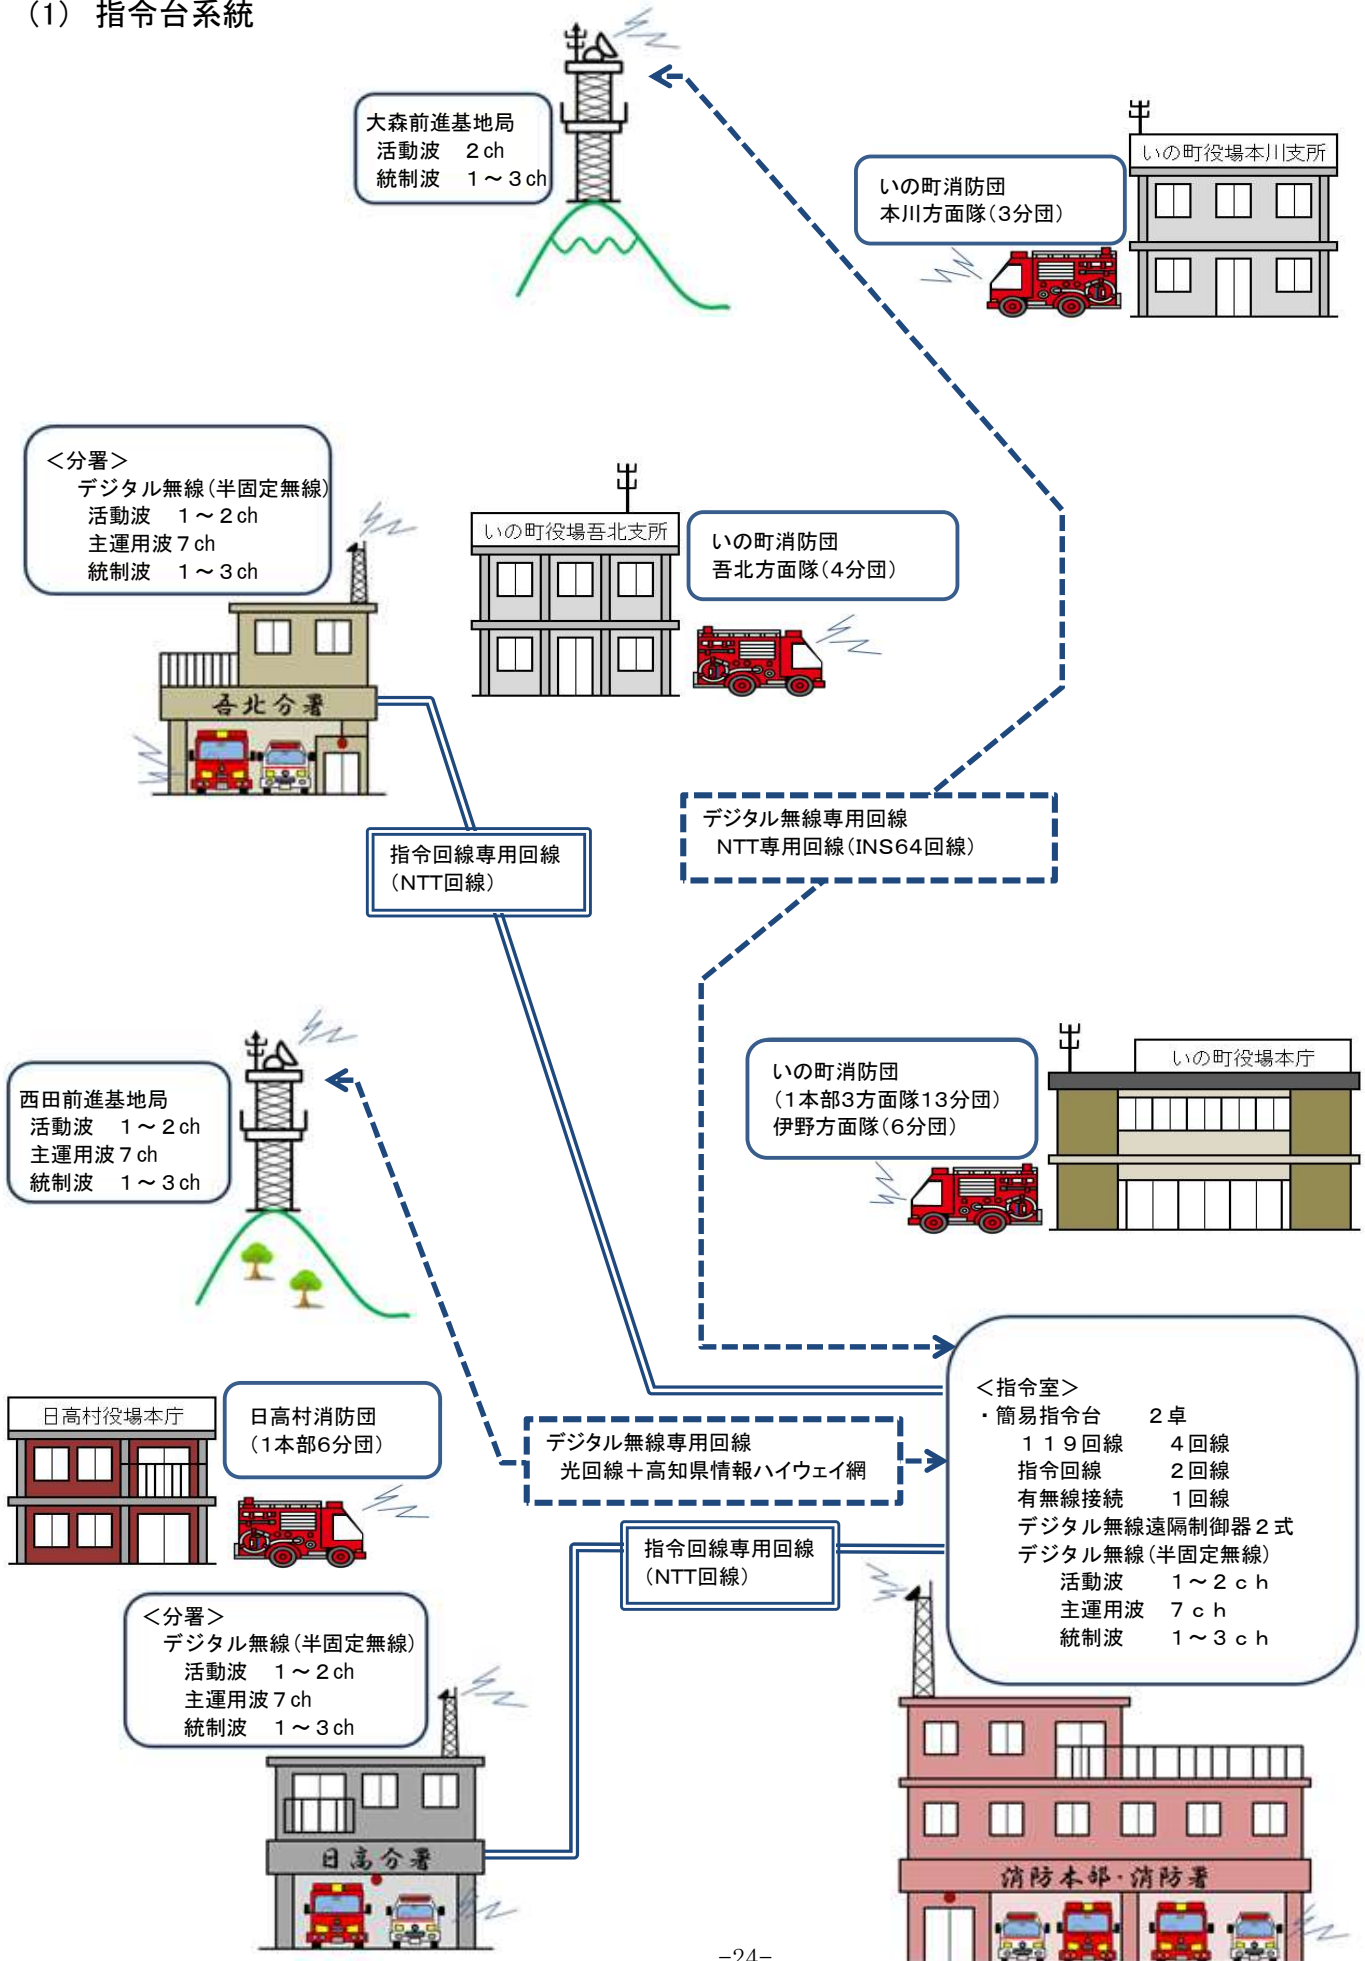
(1) 指令台系統

大森前進基地局
活動波 2ch
統制波 1～3ch

いの町役場本川支所

いの町消防団
本川方面隊(3分団)

<分署>
デジタル無線(半固定無線)
活動波 1～2ch
主運用波7ch
統制波 1～3ch

いの町役場吾北支所

いの町消防団
吾北方面隊(4分団)

吾北分署

指令回線専用回線
(NTT回線)

デジタル無線専用回線
NTT専用回線(INS64回線)

いの町消防団
(1本部3方面隊13分団)
伊野方面隊(6分団)

いの町役場本庁

西田前進基地局
活動波 1～2ch
主運用波7ch
統制波 1～3ch

<指令室>
・簡易指令台 2卓
119回線 4回線
指令回線 2回線
有無線接続 1回線
デジタル無線遠隔制御器2式
デジタル無線(半固定無線)
活動波 1～2ch
主運用波 7ch
統制波 1～3ch

日高村役場本庁

日高村消防団
(1本部6分団)

デジタル無線専用回線
光回線+高知県情報ハイウェイ網

指令回線専用回線
(NTT回線)

<分署>
デジタル無線(半固定無線)
活動波 1～2ch
主運用波7ch
統制波 1～3ch

日高分署

消防本部・消防署

-24-